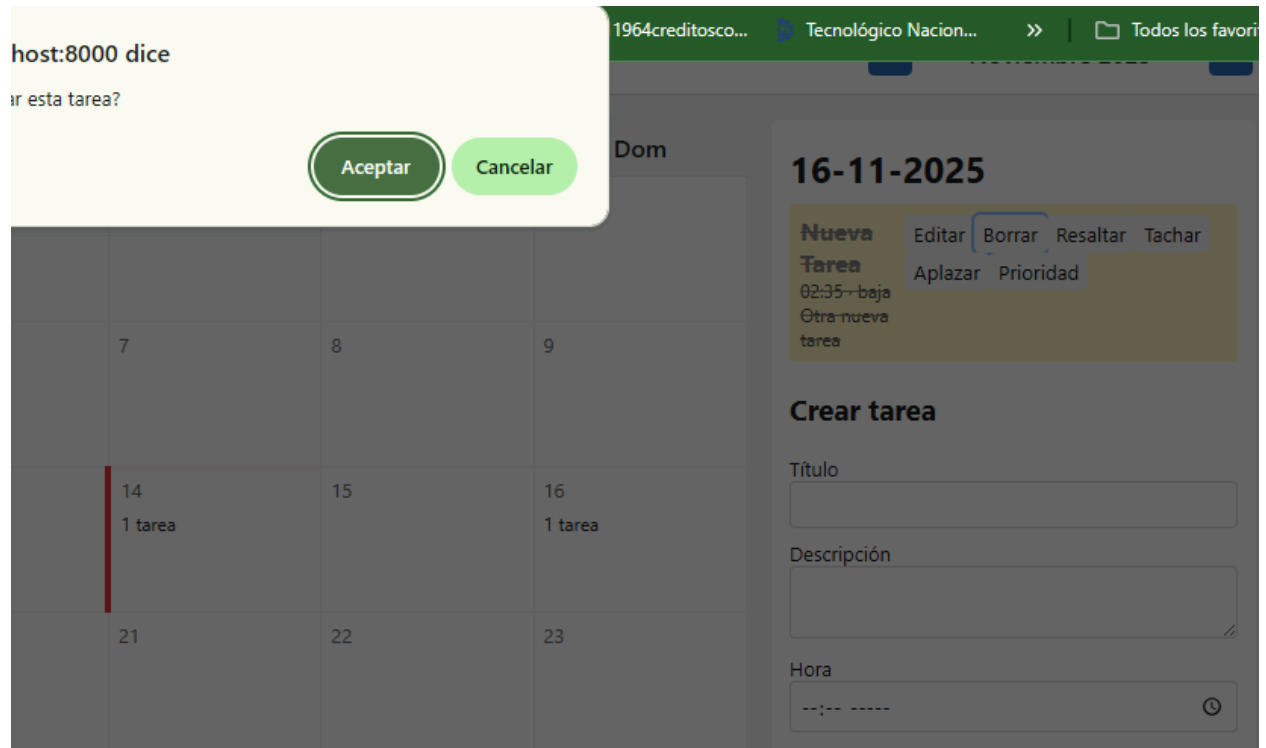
host:8000 dice

r esta tarea?

Aceptar Cancelar

1964creditosco... Tecnológico Nacion... » Todos los favori

Dom

16-11-2025

Nueva Tarea
02:35 · baja
Otra nueva tarea

Editar Borrar Resaltar Tachar Aplazar Prioridad

7 8 9

14
1 tarea

15

16
1 tarea

21 22 23

Crear tarea

Título

Descripción

Hora

--:-- -----